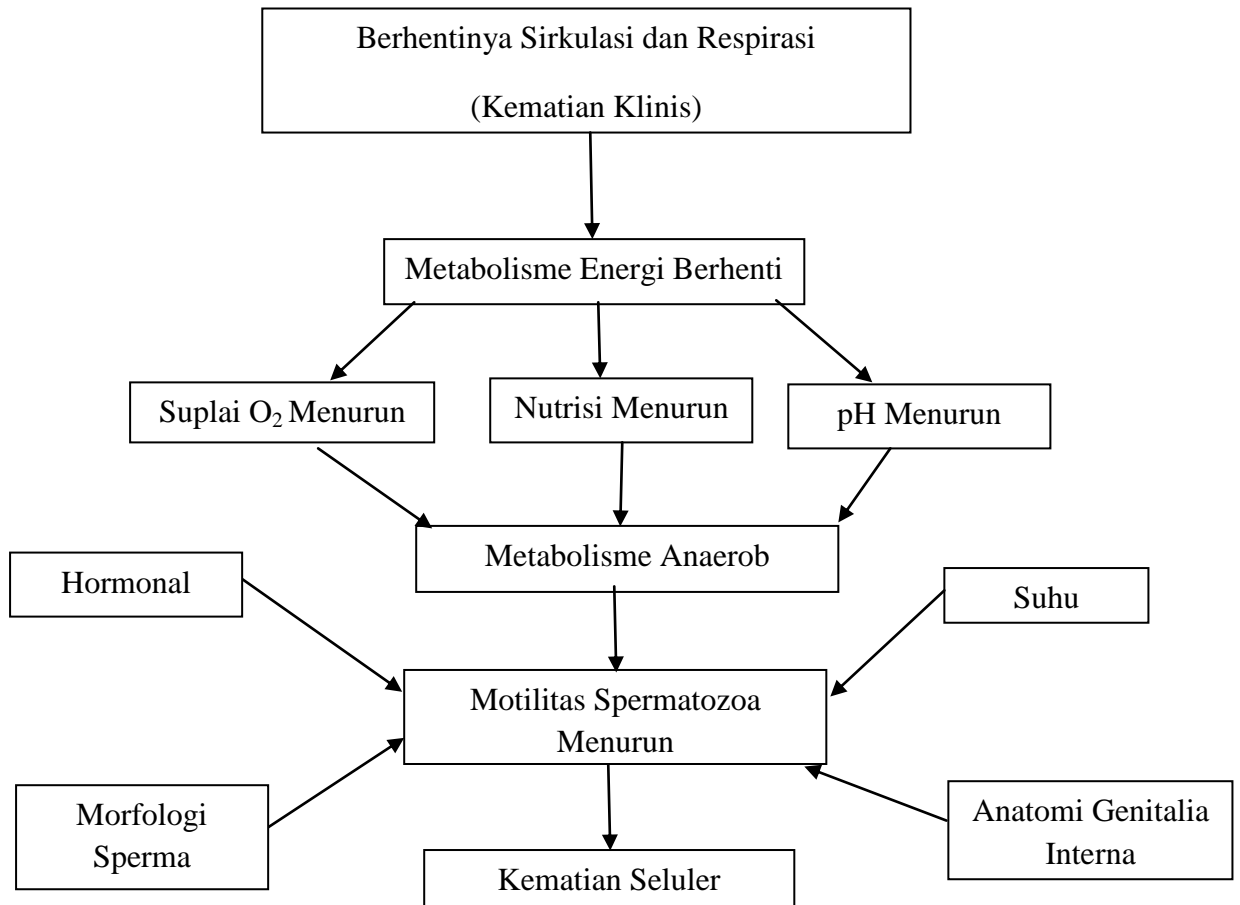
Berhentinya Sirkulasi dan Respirasi

(Kematian Klinis)

Metabolisme Energi Berhenti

Suplai $O_2$ Menurun

Nutrisi Menurun

pH Menurun

Metabolisme Anaerob

Hormonal

Suhu

Motilitas Spermatozoa Menurun

Morfologi Sperma

Anatomi Genitalia Interna

Kematian Seluler